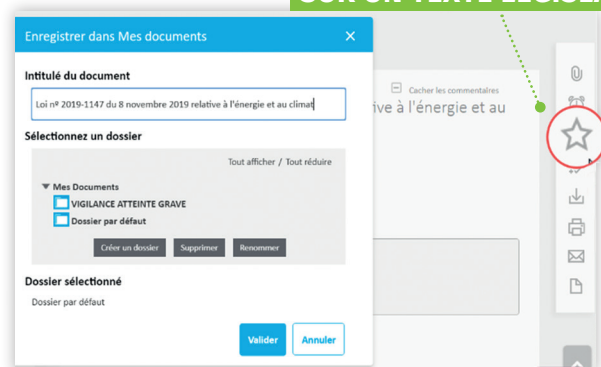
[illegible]

Enregistrer dans Mes documents ×

Intitulé du document

Loi nº 2019-1147 du 8 novembre 2019 relative à l'énergie et au climat

Sélectionnez un dossier

Tout afficher / Tout réduire

▾ Mes Documents

VIGILANCE ATTEINTE GRAVE

Dossier par défaut

Créer un dossier | Supprimer | Renommer

Dossier sélectionné

Dossier par défaut

Valider | Annuler

Cacher les commentaires

ive à l'énergie et au